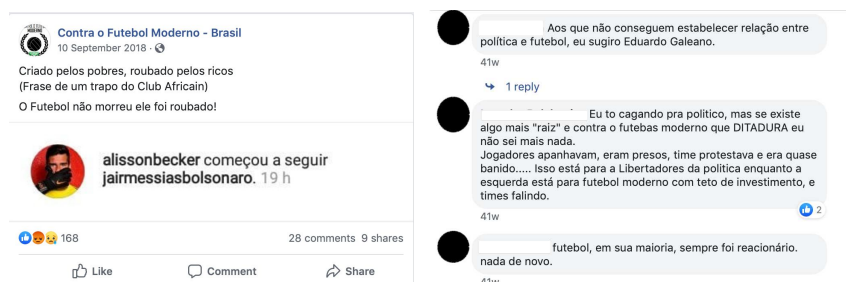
Contra o Futebol Moderno - Brasil
10 September 2018 ·

Criado pelos pobres, roubado pelos ricos
(Frase de um trapo do Club Africain)

O Futebol não morreu ele foi roubado!

alissonbecker começou a seguir jairmessiasbolsonaro. 19 h

168

28 comments 9 shares

Like

Comment

Share

Aos que não conseguem estabelecer relação entre política e futebol, eu sugiro Eduardo Galeano.

41w

1 reply

Eu to cagando pra politico, mas se existe algo mais "raiz" e contra o futebas moderno que DITADURA eu não sei mais nada.
Jogadores apanhavam, eram presos, time protestava e era quase banido..... Isso está para a Libertadores da política enquanto a esquerda está para futebol moderno com teto de investimento, e times falindo.

41w

2

futebol, em sua maioria, sempre foi reacionário. nada de novo.

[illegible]